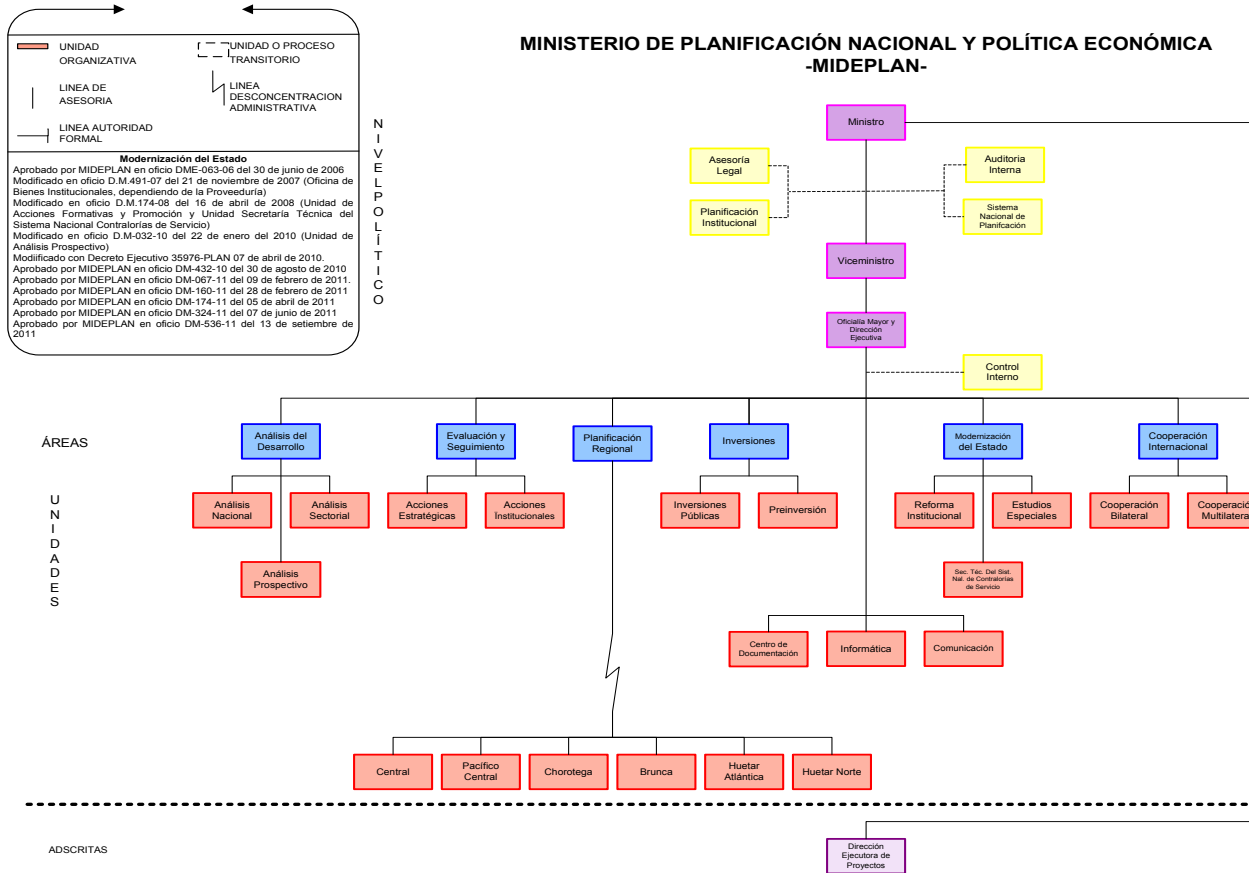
UNIDAD ORGANIZATIVA

UNIDAD O PROCESO TRANSITORIO

LINEA DE ASESORIA

LINEA DESCONCENTRACION ADMINISTRATIVA

LINEA AUTORIDAD FORMAL

Modernización del Estado
Aprobado por MIDEPLAN en oficio DME-063-06 del 30 de junio de 2006
Modificado en oficio D.M.491-07 del 21 de noviembre de 2007 (Oficina de Bienes Institucionales, dependiendo de la Proveeduría)
Modificado en oficio D.M.174-08 del 16 de abril de 2008 (Unidad de Acciones Formativas y Promoción y Unidad Secretaría Técnica del Sistema Nacional Contralorías de Servicio)
Modificado en oficio D.M-032-10 del 22 de enero del 2010 (Unidad de Análisis Prospectivo)
Modiificado con Decreto Ejecutivo 35976-PLAN 07 de abril de 2010.
Aprobado por MIDEPLAN en oficio DM-432-10 del 30 de agosto de 2010
Aprobado por MIDEPLAN en oficio DM-067-11 del 09 de febrero de 2011.
Aprobado por MIDEPLAN en oficio DM-160-11 del 28 de febrero de 2011
Aprobado por MIDEPLAN en oficio DM-174-11 del 05 de abril de 2011
Aprobado por MIDEPLAN en oficio DM-324-11 del 07 de junio de 2011
Aprobado por MIDEPLAN en oficio DM-536-11 del 13 de setiembre de 2011

NIVEL POLÍTICO

MINISTERIO DE PLANIFICACIÓN NACIONAL Y POLÍTICA ECONÓMICA
-MIDEPLAN-

Ministro

Asesoría Legal

Planificación Institucional

Auditoria Interna

Sistema Nacional de Planifcación

Viceministro

Oficialía Mayor y Dirección Ejecutiva

Control Interno

ÁREAS

Análisis del Desarrollo

Evaluación y Seguimiento

Planificación Regional

Inversiones

Modernización del Estado

Cooperación Internacional

UNIDADES

Análisis Nacional

Análisis Sectorial

Acciones Estratégicas

Acciones Institucionales

Inversiones Públicas

Preinversión

Reforma Institucional

Estudios Especiales

Cooperación Bilateral

Cooperación Multilatera

Análisis Prospectivo

Sec. Téc. Del Sist. Nal. de Contralorías de Servicio

Centro de Documentación

Informática

Comunicación

Central

Pacífico Central

Chorotega

Brunca

Huetar Atlántica

Huetar Norte

ADSCRITAS

Dirección Ejecutora de Proyectos